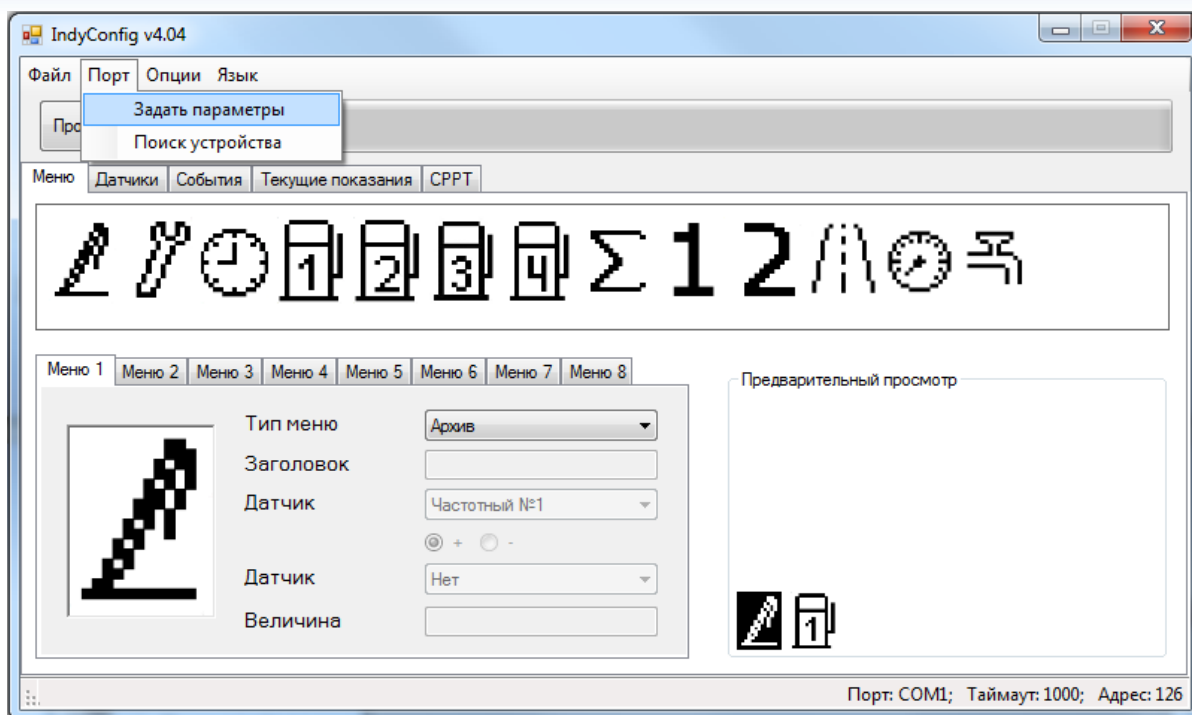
IndyConfig v4.04

Файл Порт Опции Язык

Задать параметры
Поиск устройства

Про

Меню | Датчики | События | Текущие показания | CPPT

Σ 1 2

Меню 1 | Меню 2 | Меню 3 | Меню 4 | Меню 5 | Меню 6 | Меню 7 | Меню 8

Тип меню Архив
Заголовок
Датчик Частотный №1
+ -
Датчик Нет
Величина

Предварительный просмотр

1

Порт: COM1; Таймаут: 1000; Адрес: 126